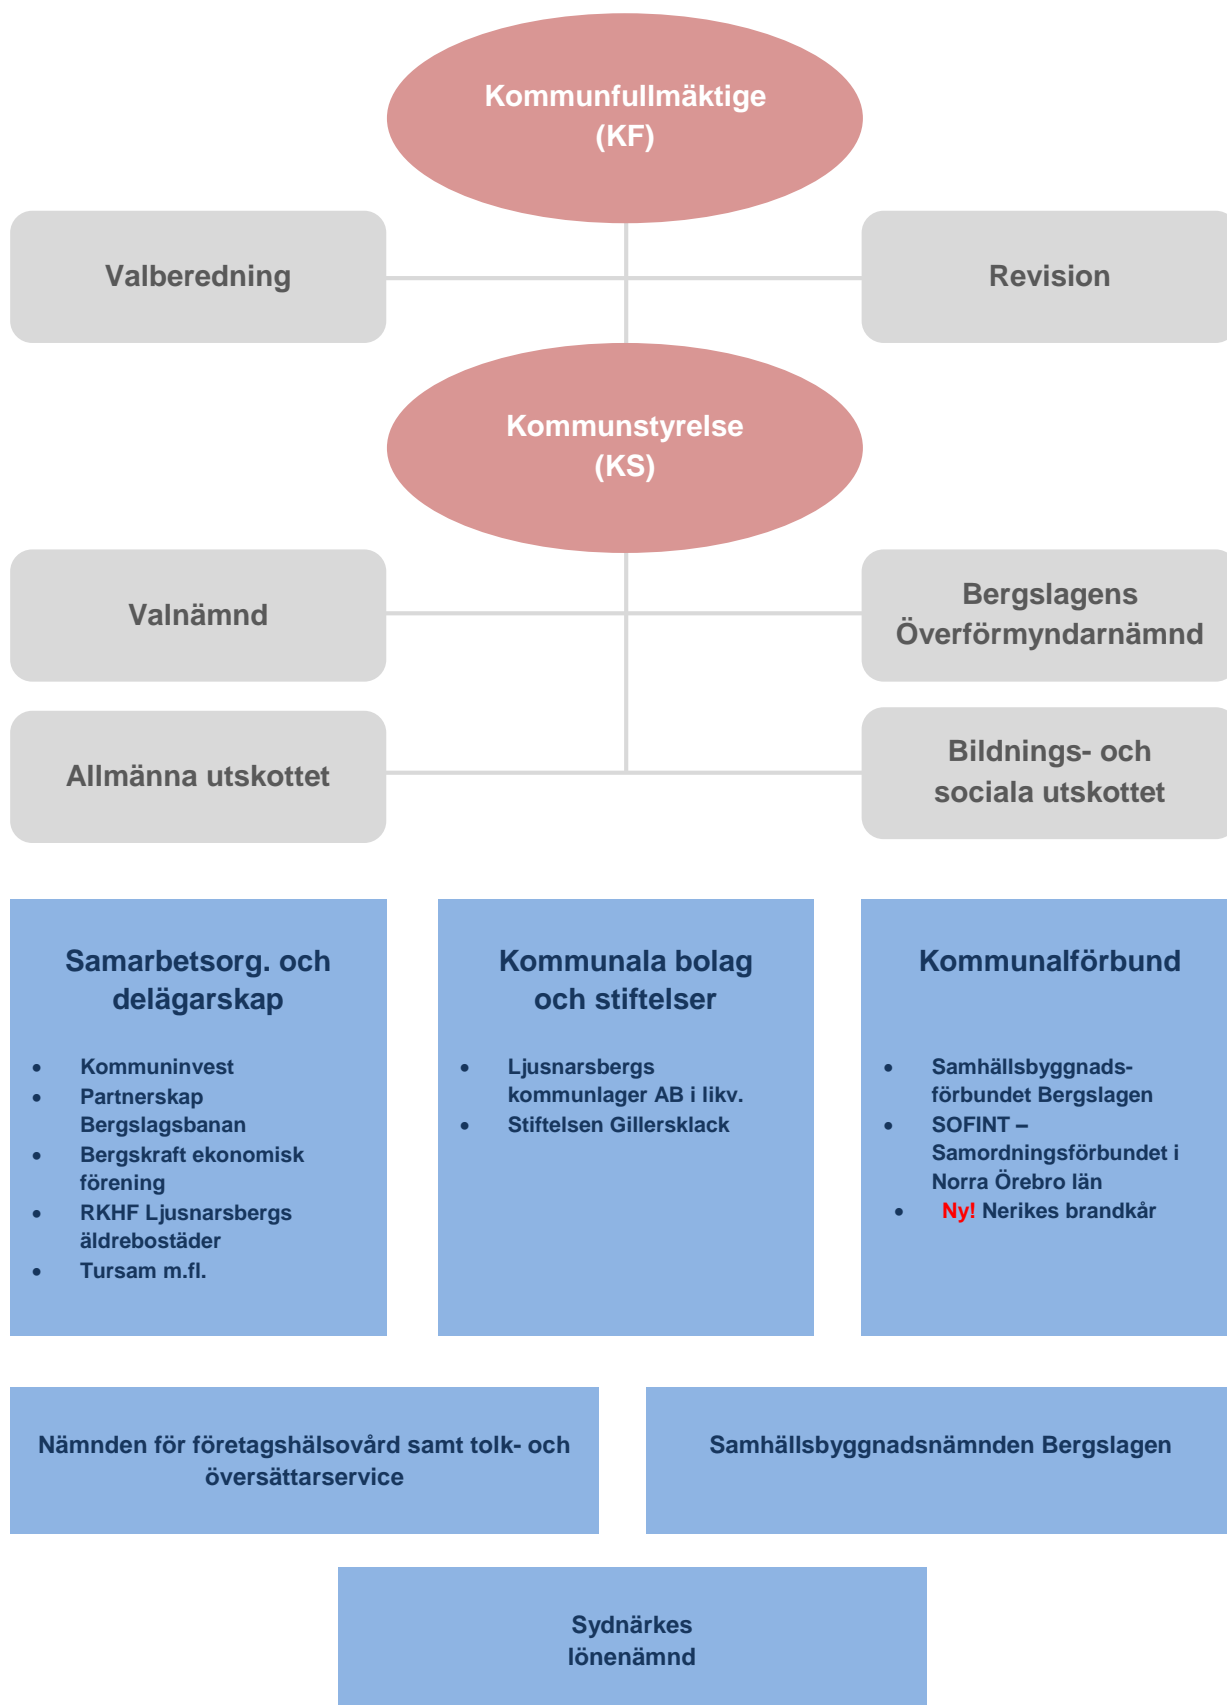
Kommunfullmäktige
(KF)

Valberedning

Revision

Kommunstyrelse
(KS)

Valnämnd

Bergslagens Överförmyndarnämnd

Allmänna utskottet

Bildnings- och sociala utskottet

Samarbetsorg. och delägarskap

- Kommuninvest
- Partnerskap Bergslagsbanan
- Bergskraft ekonomisk förening
- RKHF Ljusnarsbergs äldrebostäder
- Tursam m.fl.

Kommunala bolag och stiftelser

- Ljusnarsbergs kommunlager AB i likv.
- Stiftelsen Gillersklack

Kommunalförbund

- Samhällsbyggnadsförbundet Bergslagen
- SOFINT – Samordningsförbundet i Norra Örebro län
- Ny! Nerikes brandkår

Nämnden för företagshälsovård samt tolk- och översättarservice

Samhällsbyggnadsnämnden Bergslagen

Sydnärkes lönenämnd